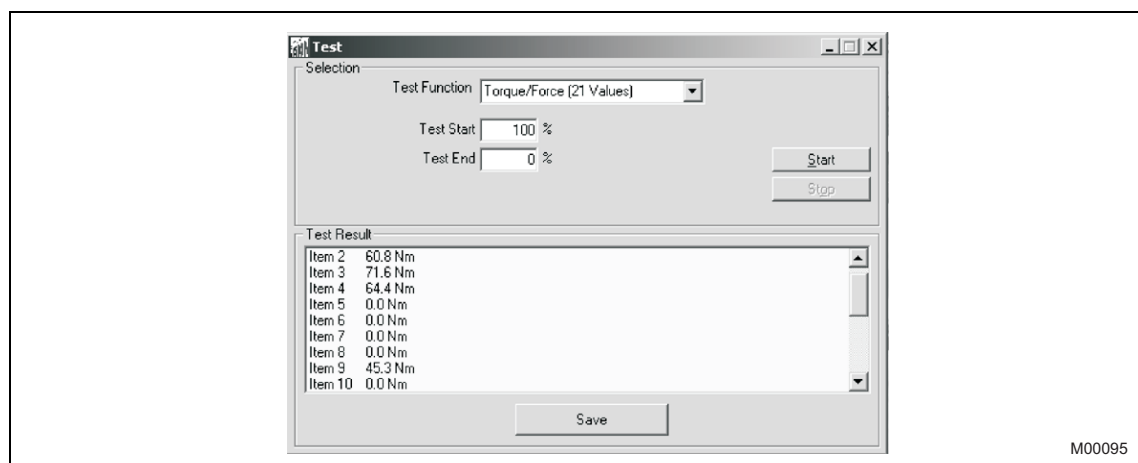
Test

Selection

Test Function Torque/Force (21 Values)

Test Start 100 %

Test End 0 %

Start

Stop

Test Result

Item 2 60.8 Nm
Item 3 71.6 Nm
Item 4 64.4 Nm
Item 5 0.0 Nm
Item 6 0.0 Nm
Item 7 0.0 Nm
Item 8 0.0 Nm
Item 9 45.3 Nm
Item 10 0.0 Nm

Save

M00095